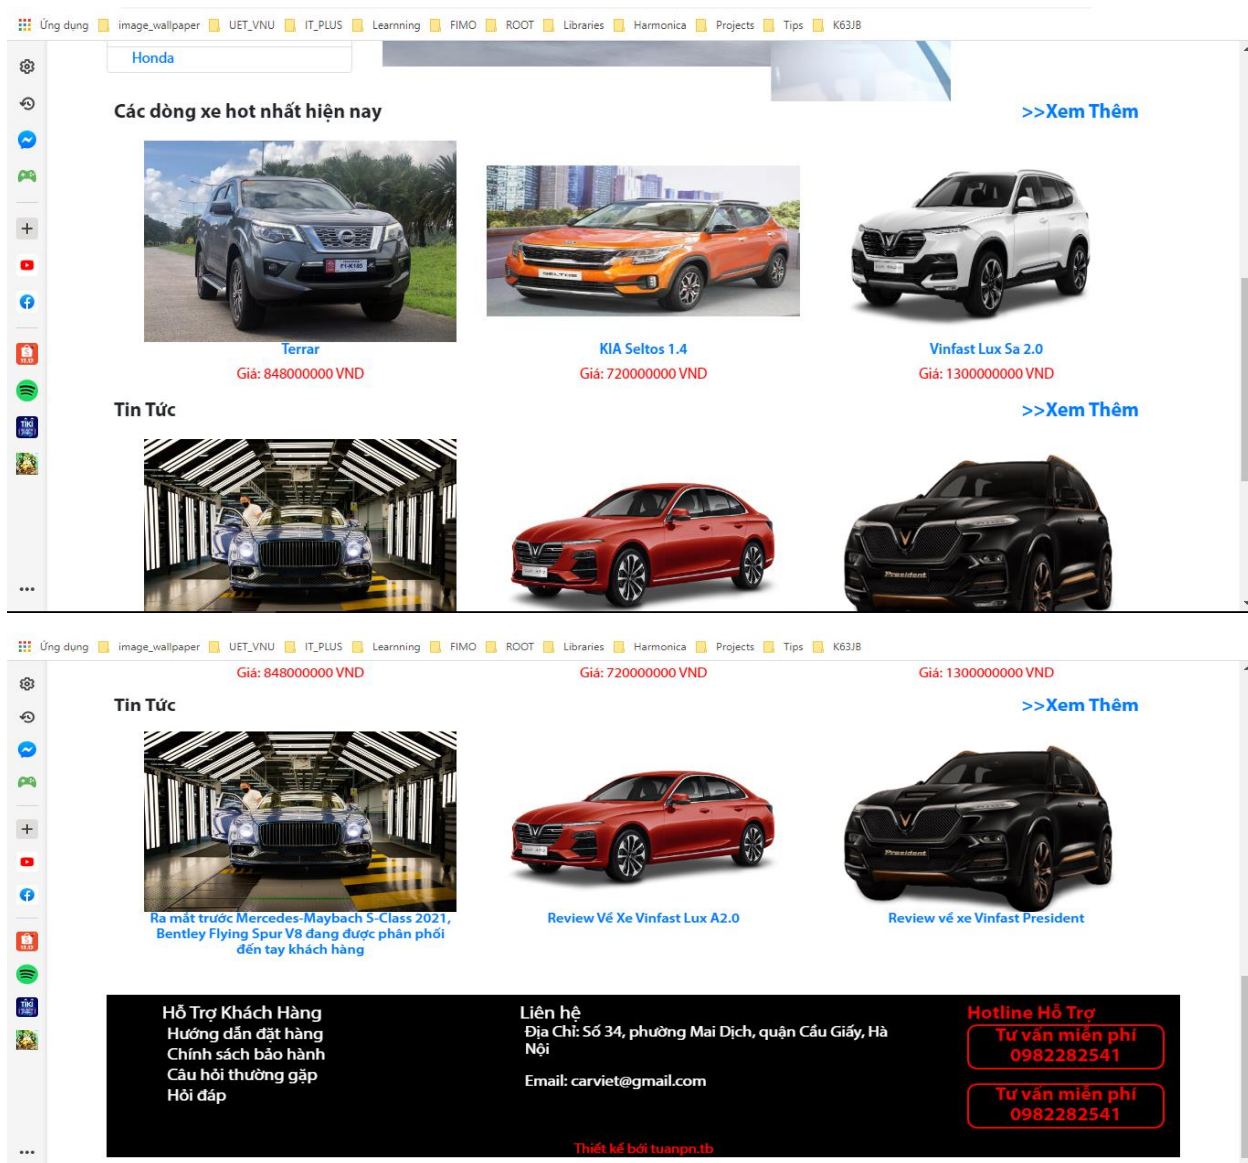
Ứng dụng image_wallpaper UET_VNU IT_PLUS Learnning FIMO ROOT Libraries Harmonica Projects Tips K63JB

Honda

Các dòng xe hot nhất hiện nay

>>Xem Thêm

Terrar
Giá: 848000000 VND

KIA Seltos 1.4
Giá: 720000000 VND

Vinfast Lux Sa 2.0
Giá: 1300000000 VND

Tin Tức

>>Xem Thêm

Ứng dụng image_wallpaper UET_VNU IT_PLUS Learnning FIMO ROOT Libraries Harmonica Projects Tips K63JB

Giá: 848000000 VND
Giá: 720000000 VND
Giá: 1300000000 VND

Tin Tức

>>Xem Thêm

Ra mắt trước Mercedes-Maybach S-Class 2021, Bentley Flying Spur V8 đang được phân phối đến tay khách hàng

Review Về Xe Vinfast Lux A2.0

Review về xe Vinfast President

Hỗ Trợ Khách Hàng
Hướng dẫn đặt hàng
Chính sách bảo hành
Câu hỏi thường gặp
Hỏi đáp

Liên hệ
Địa Chỉ: Số 34, phường Mai Dịch, quận Cầu Giấy, Hà Nội

Email: carviet@gmail.com

Hotline Hỗ Trợ
Tư vấn miễn phí
0982282541
Tư vấn miễn phí
0982282541

Thiết kế bởi tuanpn.tb